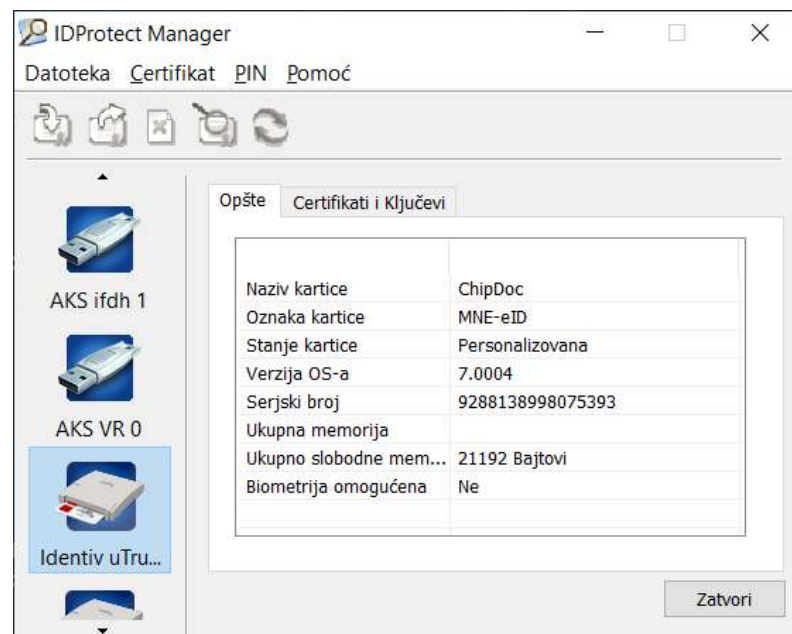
IDProtect Manager

Datoteka Certifikat PIN Pomoć

AKS ifdh 1

AKS VR 0

Identiv uTru...

Opšte | Certifikati i Ključevi

| | |
|---|---|
| Naziv kartice | ChipDoc |
| Oznaka kartice | MNE-eID |
| Stanje kartice | Personalizovana |
| Verzija OS-a | 7.0004 |
| Serjski broj | 9288138998075393 |
| Ukupna memorija | |
| Ukupno slobodne mem... | 21192 Bajtovi |
| Biometrija omogućena | Ne |

Zatvori